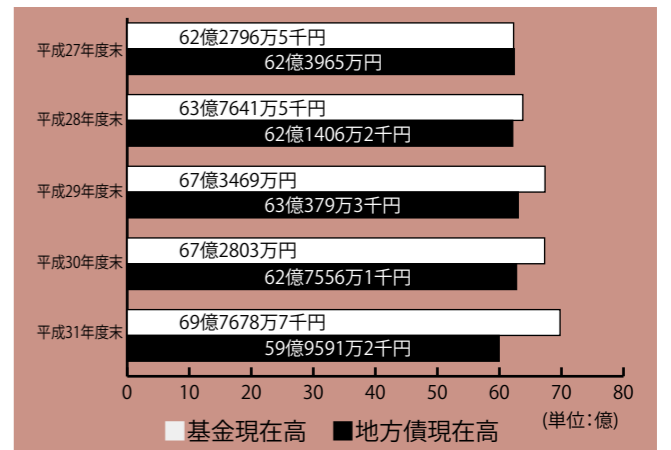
平成27年度末
62億2796万5千円
62億3965万円

平成28年度末
63億7641万5千円
62億1406万2千円

平成29年度末
67億3469万円
63億379万3千円

平成30年度末
67億2803万円
62億7556万1千円

平成31年度末
69億7678万7千円
59億9591万2千円

0 10 20 30 40 50 60 70 80

(単位:億)

基金現在高 地方債現在高